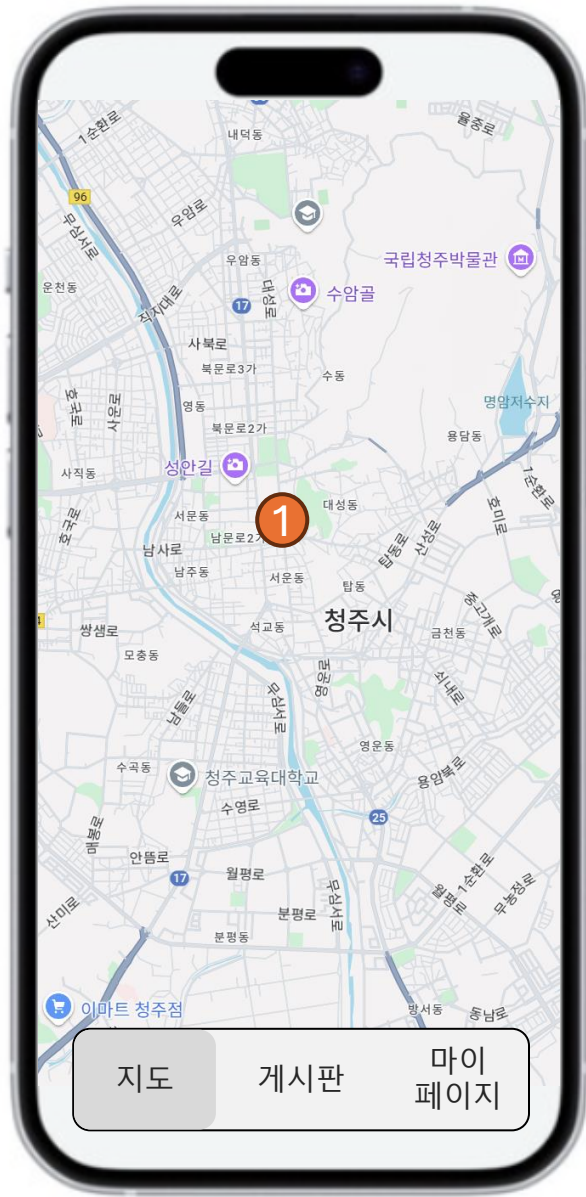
1순환로
율종로
내덕동
96
우암로
무심서로
국립청주박물관
우암동
운천동
17
대성로
수암골
직지대로
사북로
북문로3가
수동
명암저수지
영동
호국로
사운로
북문로2가
용담동
사직동
성안길
1순환로
호미로
서문동
대성동
1
남문로2가
탑동로
산성로
호국로
남사로
남주동
서운동
탑동
청주시
쌍샘로
석교동
중고개로
금천동
모충동
교동로
남들로
무심서로
사내로
영운동
용암북로
수곡동
청주교육대학교
수영로
25
흥덕로
안뜸로
17
월평로
1순환로
산미로
분평로
무심서로
월평로
무농정로
분평동
이마트 청주점
방서동
동남로
지도
게시판
마이 페이지